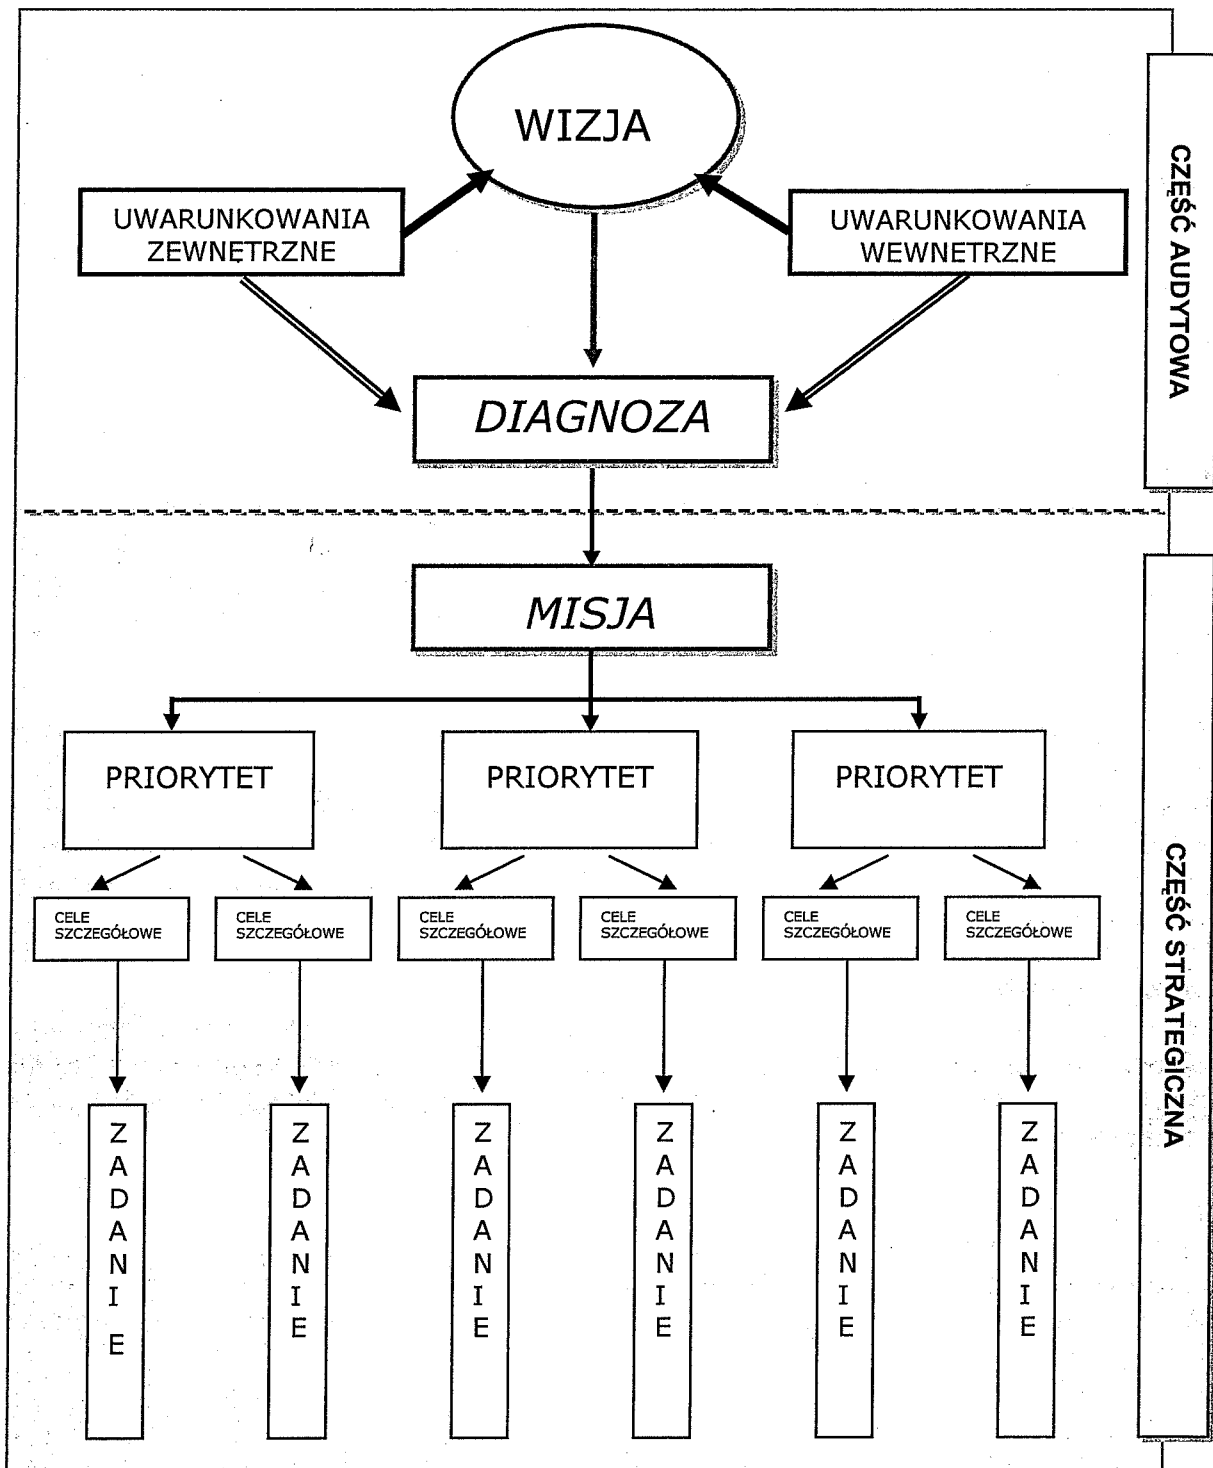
WIZJA

UWARUNKOWANIA ZEWNĘTRZNE

UWARUNKOWANIA WEWNETRZNE

CZĘŚĆ AUDYTOWA

DIAGNOZA

MISJA

PRIORYTET

PRIORYTET

PRIORYTET

CELE SZCZEGÓŁOWE

CELE SZCZEGÓŁOWE

CELE SZCZEGÓŁOWE

CELE SZCZEGÓŁOWE

CELE SZCZEGÓŁOWE

CELE SZCZEGÓŁOWE

ZADANIE

ZADANIE

ZADANIE

ZADANIE

ZADANIE

ZADANIE

CZĘŚĆ STRATEGICZNA